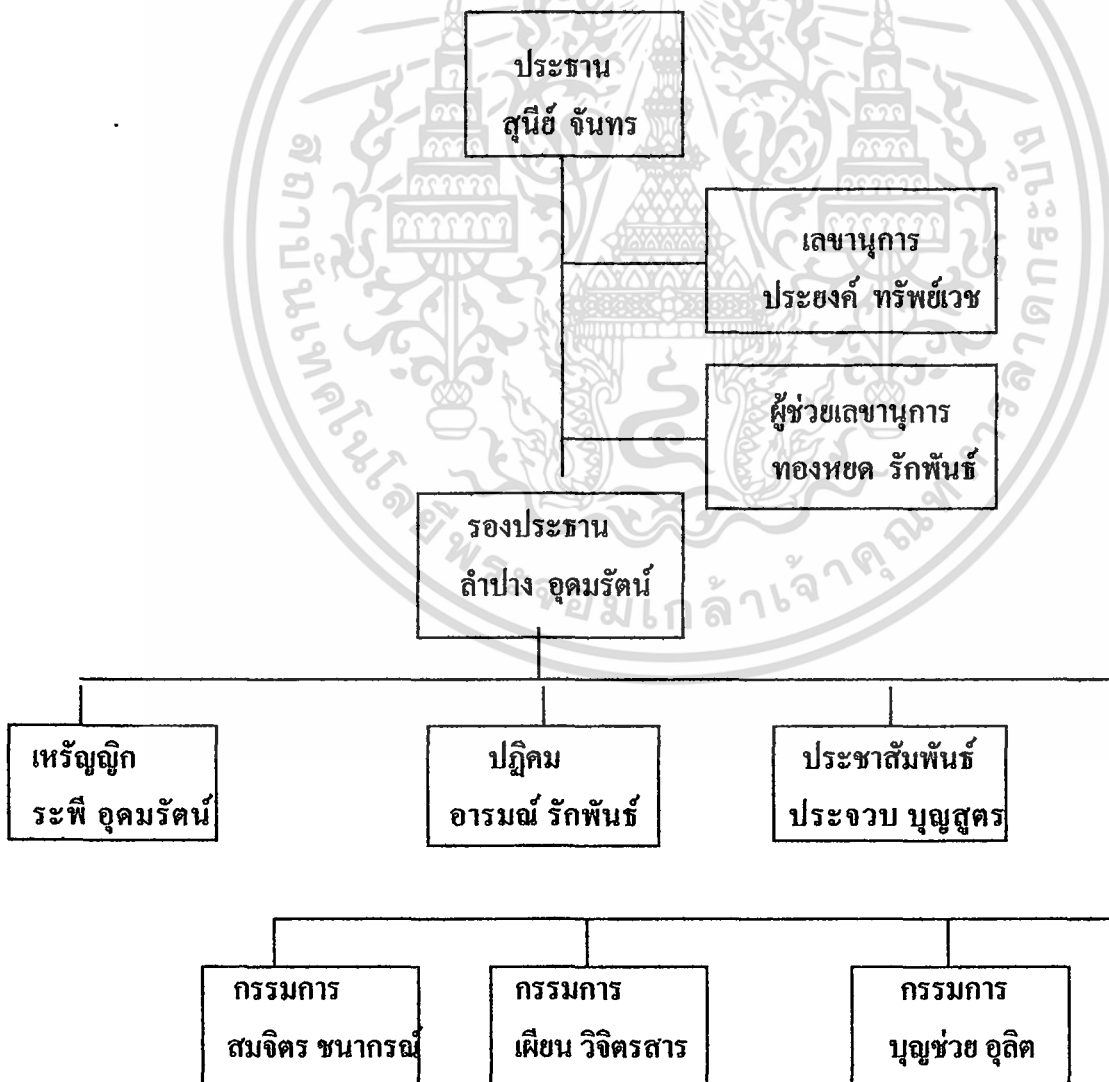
ประธาน
สุนีย์ จันทร

เลขานุการ
ประยงค์ ทรัพย์เวช

ผู้ช่วยเลขานุการ
ทองหยด รักพันธ์

รองประธาน
ลำปาง อุดมรัตน์

เหรัญญิก
ระพี อุดมรัตน์

ปฏิคม
อารมณ์ รักพันธ์

ประชาสัมพันธ์
ประจวบ บุญสูตร

กรรมการ
สมจิตร ชนากรณ์

กรรมการ
เผียน วิจิตรสาร

กรรมการ
บุญช่วย อุลิต